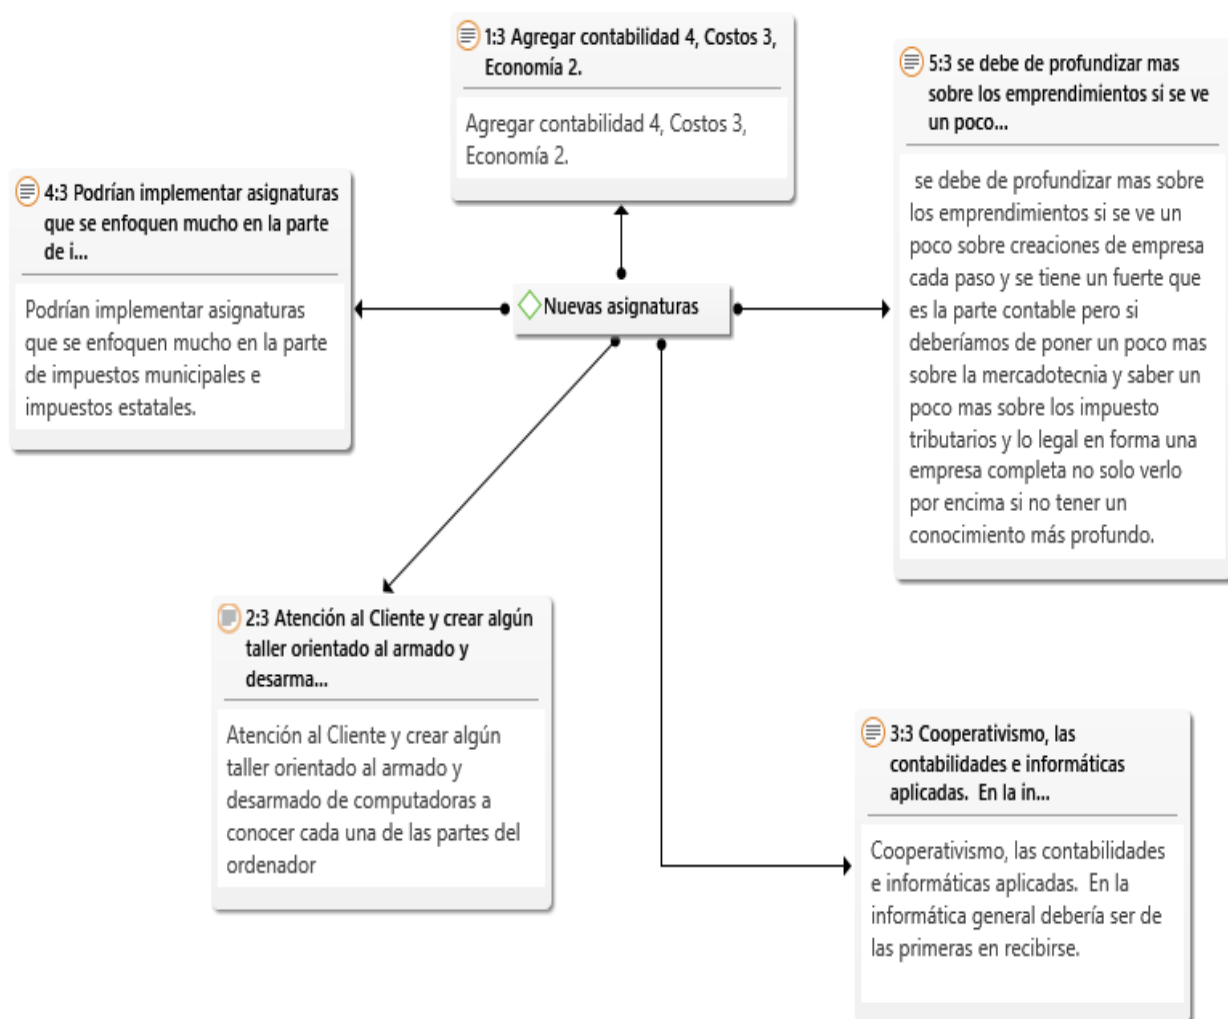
1:3 Agregar contabilidad 4, Costos 3, Economía 2.

Agregar contabilidad 4, Costos 3, Economía 2.

5:3 se debe de profundizar mas sobre los emprendimientos si se ve un poco...

se debe de profundizar mas sobre los emprendimientos si se ve un poco sobre creaciones de empresa cada paso y se tiene un fuerte que es la parte contable pero si deberíamos de poner un poco mas sobre la mercadotecnia y saber un poco mas sobre los impuesto tributarios y lo legal en forma una empresa completa no solo verlo por encima si no tener un conocimiento más profundo.

4:3 Podrían implementar asignaturas que se enfoquen mucho en la parte de i...

Podrían implementar asignaturas que se enfoquen mucho en la parte de impuestos municipales e impuestos estatales.

Nuevas asignaturas

2:3 Atención al Cliente y crear algún taller orientado al armado y desarma...

Atención al Cliente y crear algún taller orientado al armado y desarmado de computadoras a conocer cada una de las partes del ordenador

3:3 Cooperativismo, las contabilidades e informáticas aplicadas. En la in...

Cooperativismo, las contabilidades e informáticas aplicadas. En la informática general debería ser de las primeras en recibirse.